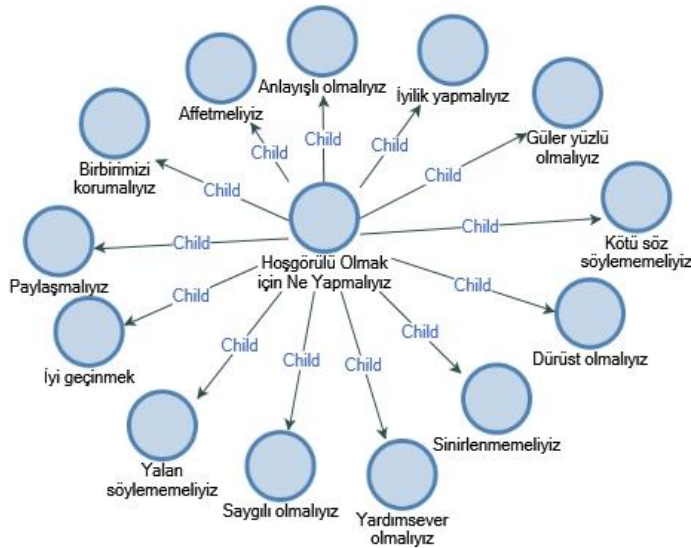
Hoşgörülü Olmak için Ne Yapmalıyız

Child
Anlayışlı olmalıyız

Child
Affetmeliyiz

Child
İyilik yapmalıyız

Child
Güler yüzlü olmalıyız

Child
Birbirimizi korumalıyız

Child
Kötü söz söylememeliyiz

Child
Paylaşmalıyız

Child
Dürüst olmalıyız

Child
İyi geçinmek

Child
Sinirlenmemeliyiz

Child
Yalan söylememeliyiz

Child
Saygılı olmalıyız

Child
Yardımsever olmalıyız